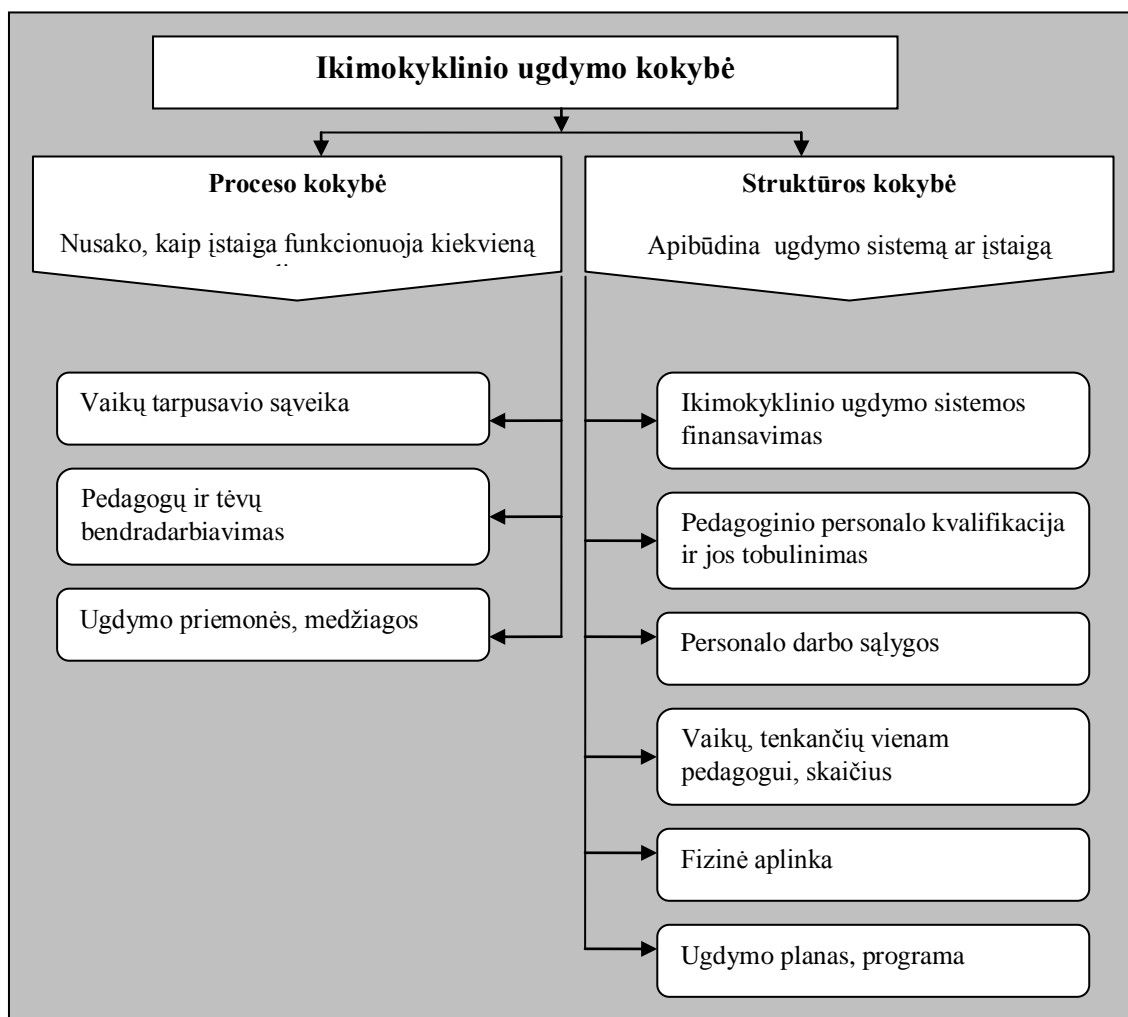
Ikimokyklinio ugdymo kokybė

Proceso kokybė

Nusako, kaip įstaiga funkcionuoja kiekvieną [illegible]

Struktūros kokybė

Apibūdina ugdymo sistemą ar įstaigą

Vaikų tarpusavio sąveika

Pedagogų ir tėvų bendradarbiavimas

Ugdymo priemonės, medžiagos

Ikimokyklinio ugdymo sistemos finansavimas

Pedagoginio personalo kvalifikacija ir jos tobulinimas

Personalo darbo sąlygos

Vaikų, tenkančių vienam pedagogui, skaičius

Fizinė aplinka

Ugdymo planas, programa